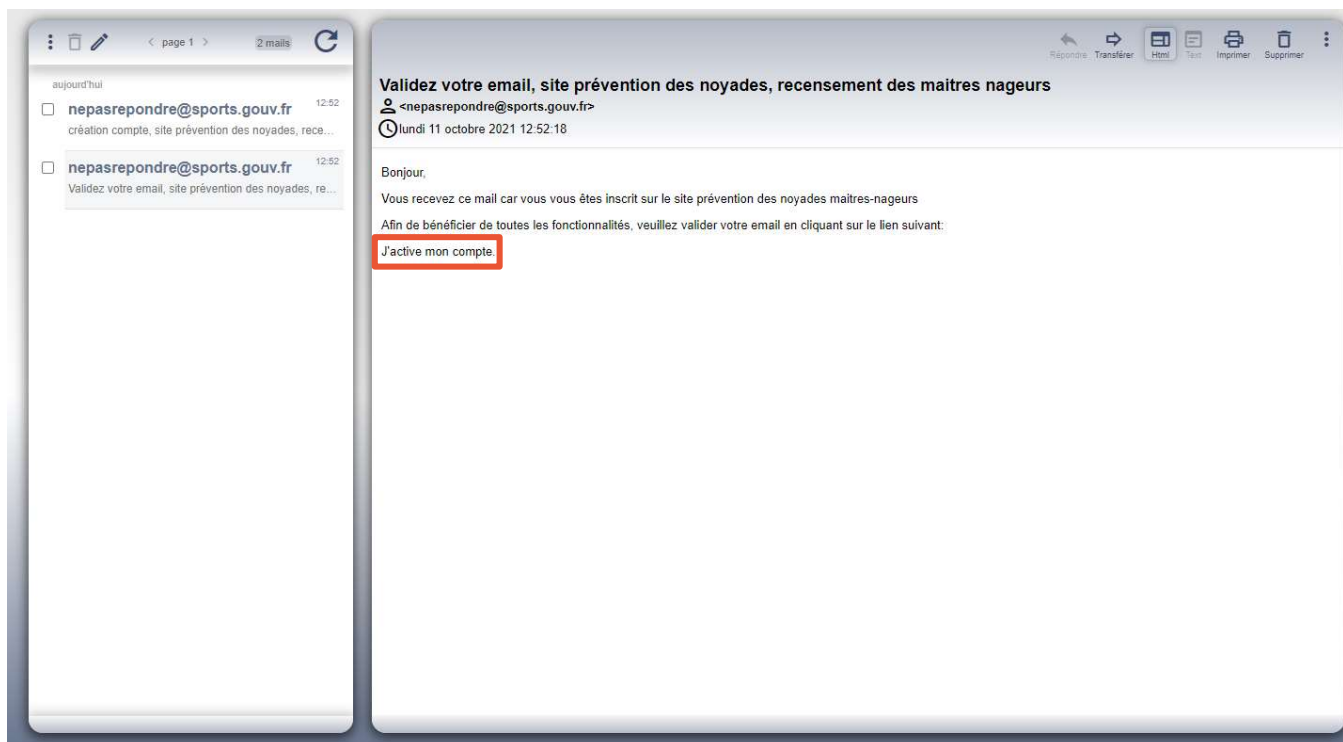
< page 1 > 2 mails

aujourd'hui

nepasrepondre@sports.gouv.fr 12:52
création compte, site prévention des noyades, rece...

nepasrepondre@sports.gouv.fr 12:52
Validez votre email, site prévention des noyades, re...

Répondre Transférer Html Text Imprimer Supprimer

Validez votre email, site prévention des noyades, recensement des maitres nageurs
<nepasrepondre@sports.gouv.fr>
lundi 11 octobre 2021 12:52:18

Bonjour,

Vous recevez ce mail car vous vous êtes inscrit sur le site prévention des noyades maitres-nageurs

Afin de bénéficier de toutes les fonctionnalités, veuillez valider votre email en cliquant sur le lien suivant:

J'active mon compte.